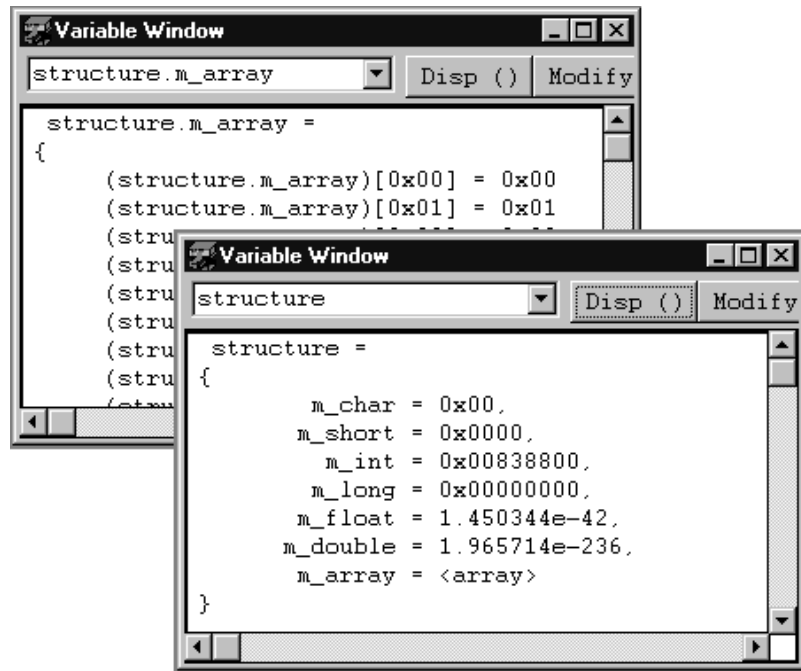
Variable Window

structure.m_array

Disp ()

Modify

structure.m_array =
{
(structure.m_array)[0x00] = 0x00
(structure.m_array)[0x01] = 0x01
(stru
(stru
(stru
(stru
(stru
(stru

Variable Window

structure

Disp ()

Modify

structure =
{
m_char = 0x00,
m_short = 0x0000,
m_int = 0x00838800,
m_long = 0x00000000,
m_float = 1.450344e-42,
m_double = 1.965714e-236,
m_array = <array>
}